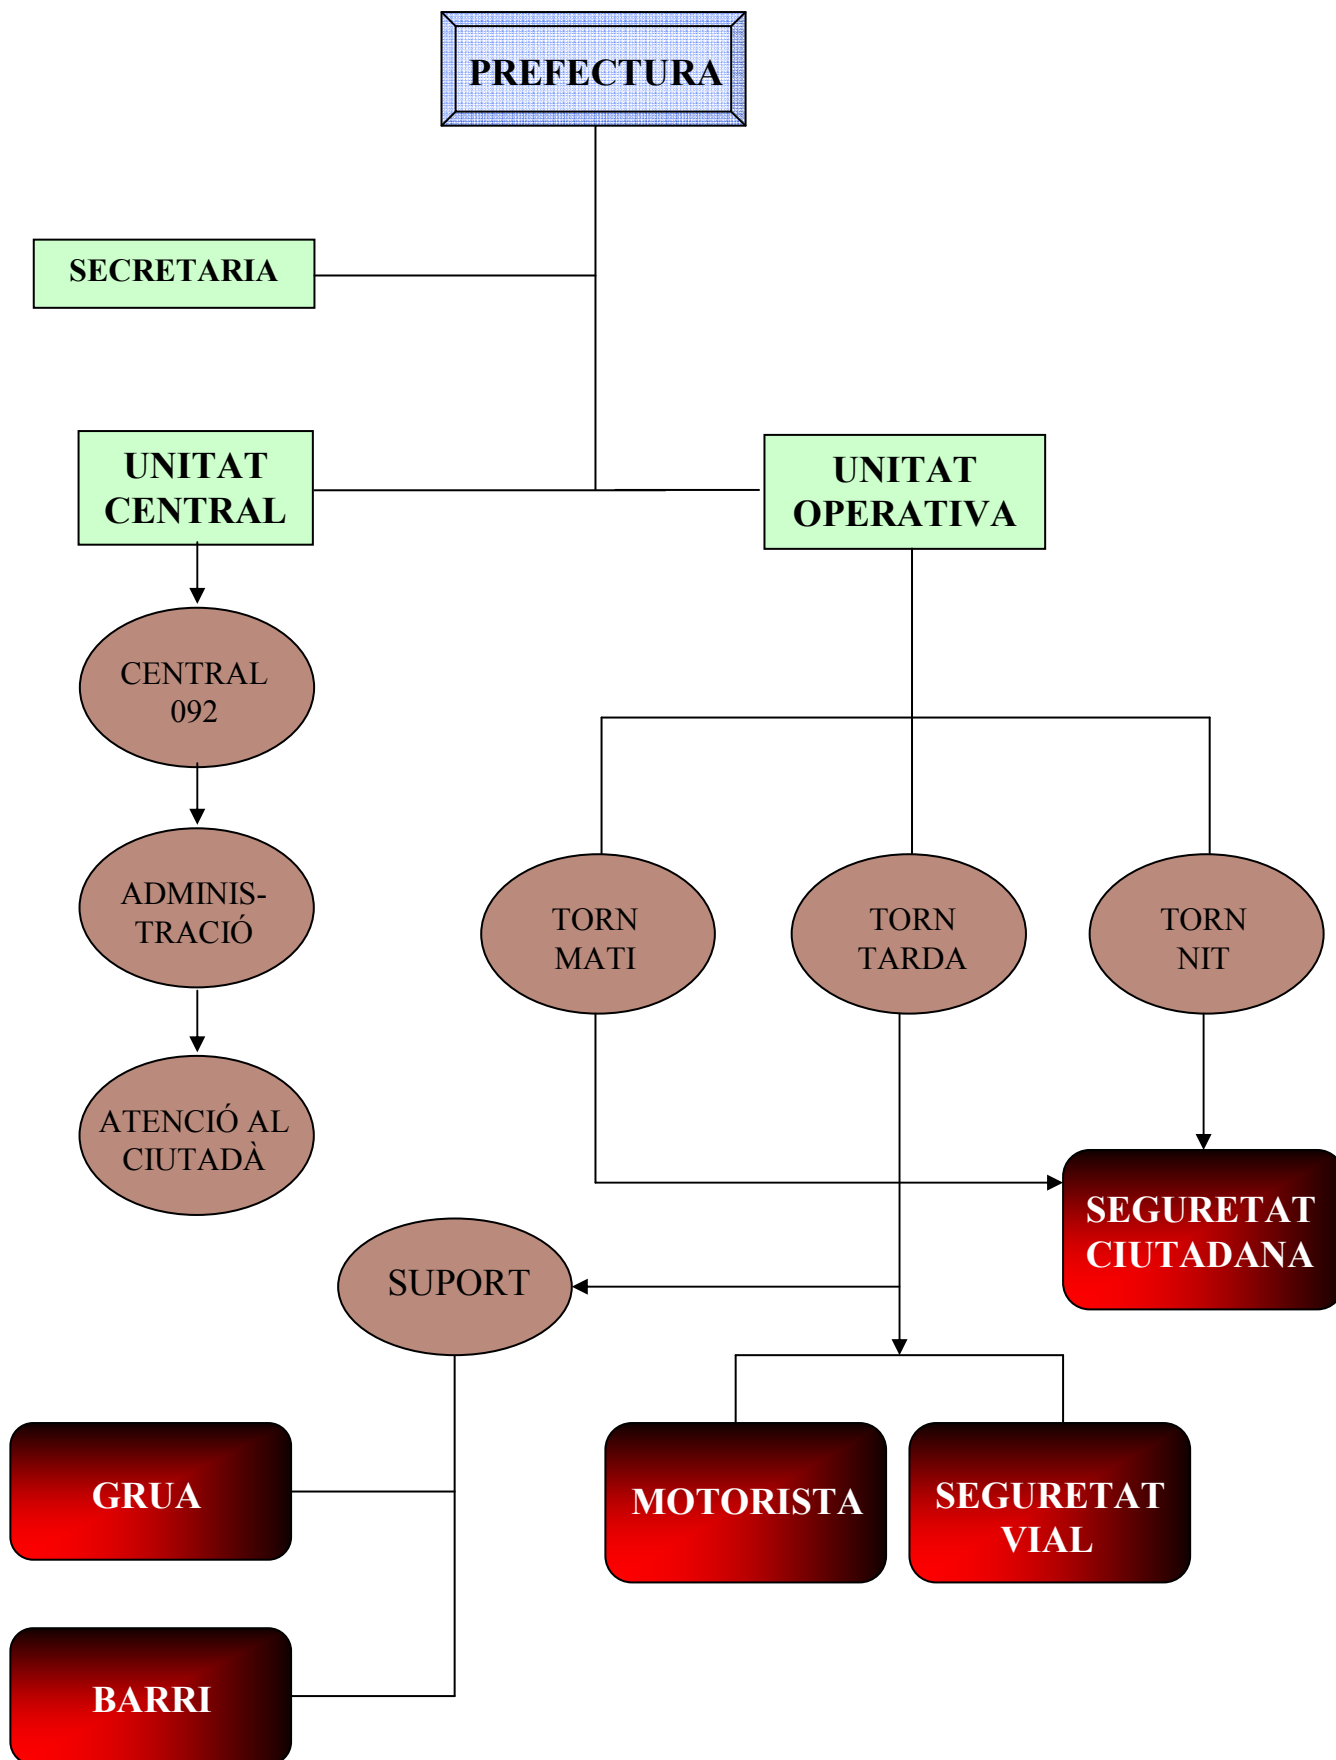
PREFECTURA

SECRETARIA

UNITAT CENTRAL

UNITAT OPERATIVA

CENTRAL 092

ADMINISTRACIÓ

ATENCIÓ AL CIUTADÀ

TORN MATI

TORN TARDA

TORN NIT

SEGURETAT CIUTADANA

SUPORT

GRUA

MOTORISTA

SEGURETAT VIAL

BARRI